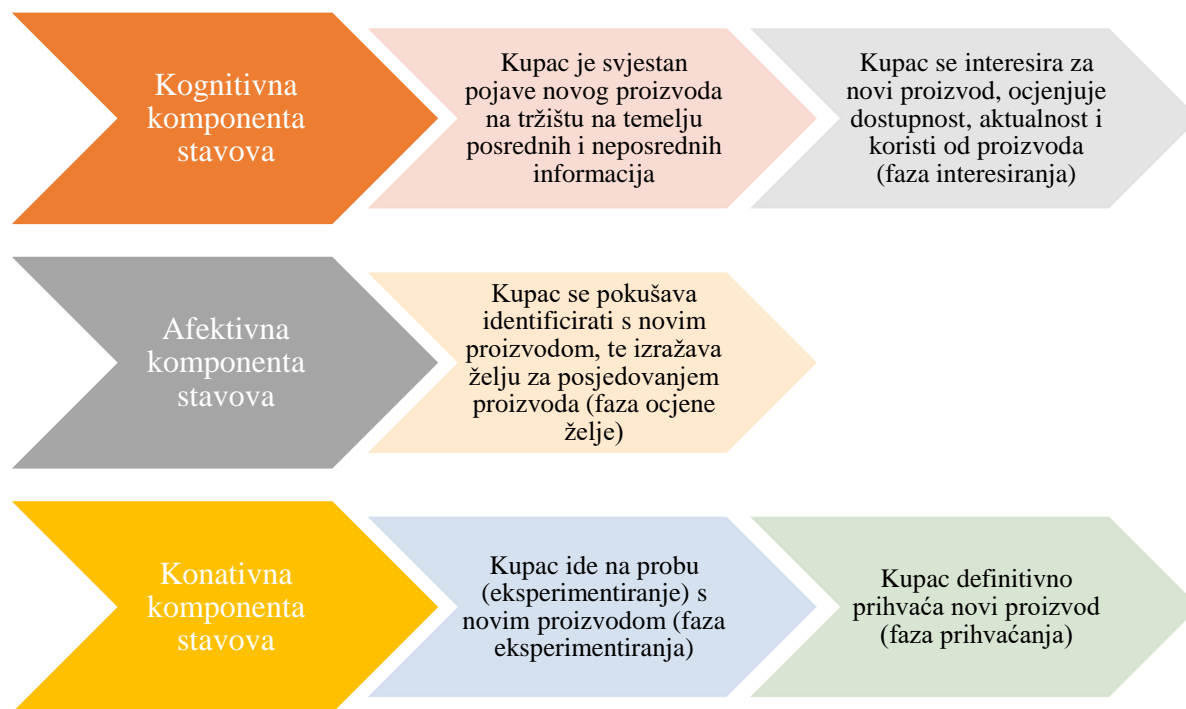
Kognitivna komponenta stavova

Kupac je svjestan pojave novog proizvoda na tržištu na temelju posrednih i neposrednih informacija

Kupac se interesira za novi proizvod, ocjenjuje dostupnost, aktualnost i koristi od proizvoda (faza interesiranja)

Afektivna komponenta stavova

Kupac se pokušava identificirati s novim proizvodom, te izražava želju za posjedovanjem proizvoda (faza ocjene želje)

Konativna komponenta stavova

Kupac ide na probu (eksperimentiranje) s novim proizvodom (faza eksperimentiranja)

Kupac definitivno prihvaća novi proizvod (faza prihvaćanja)